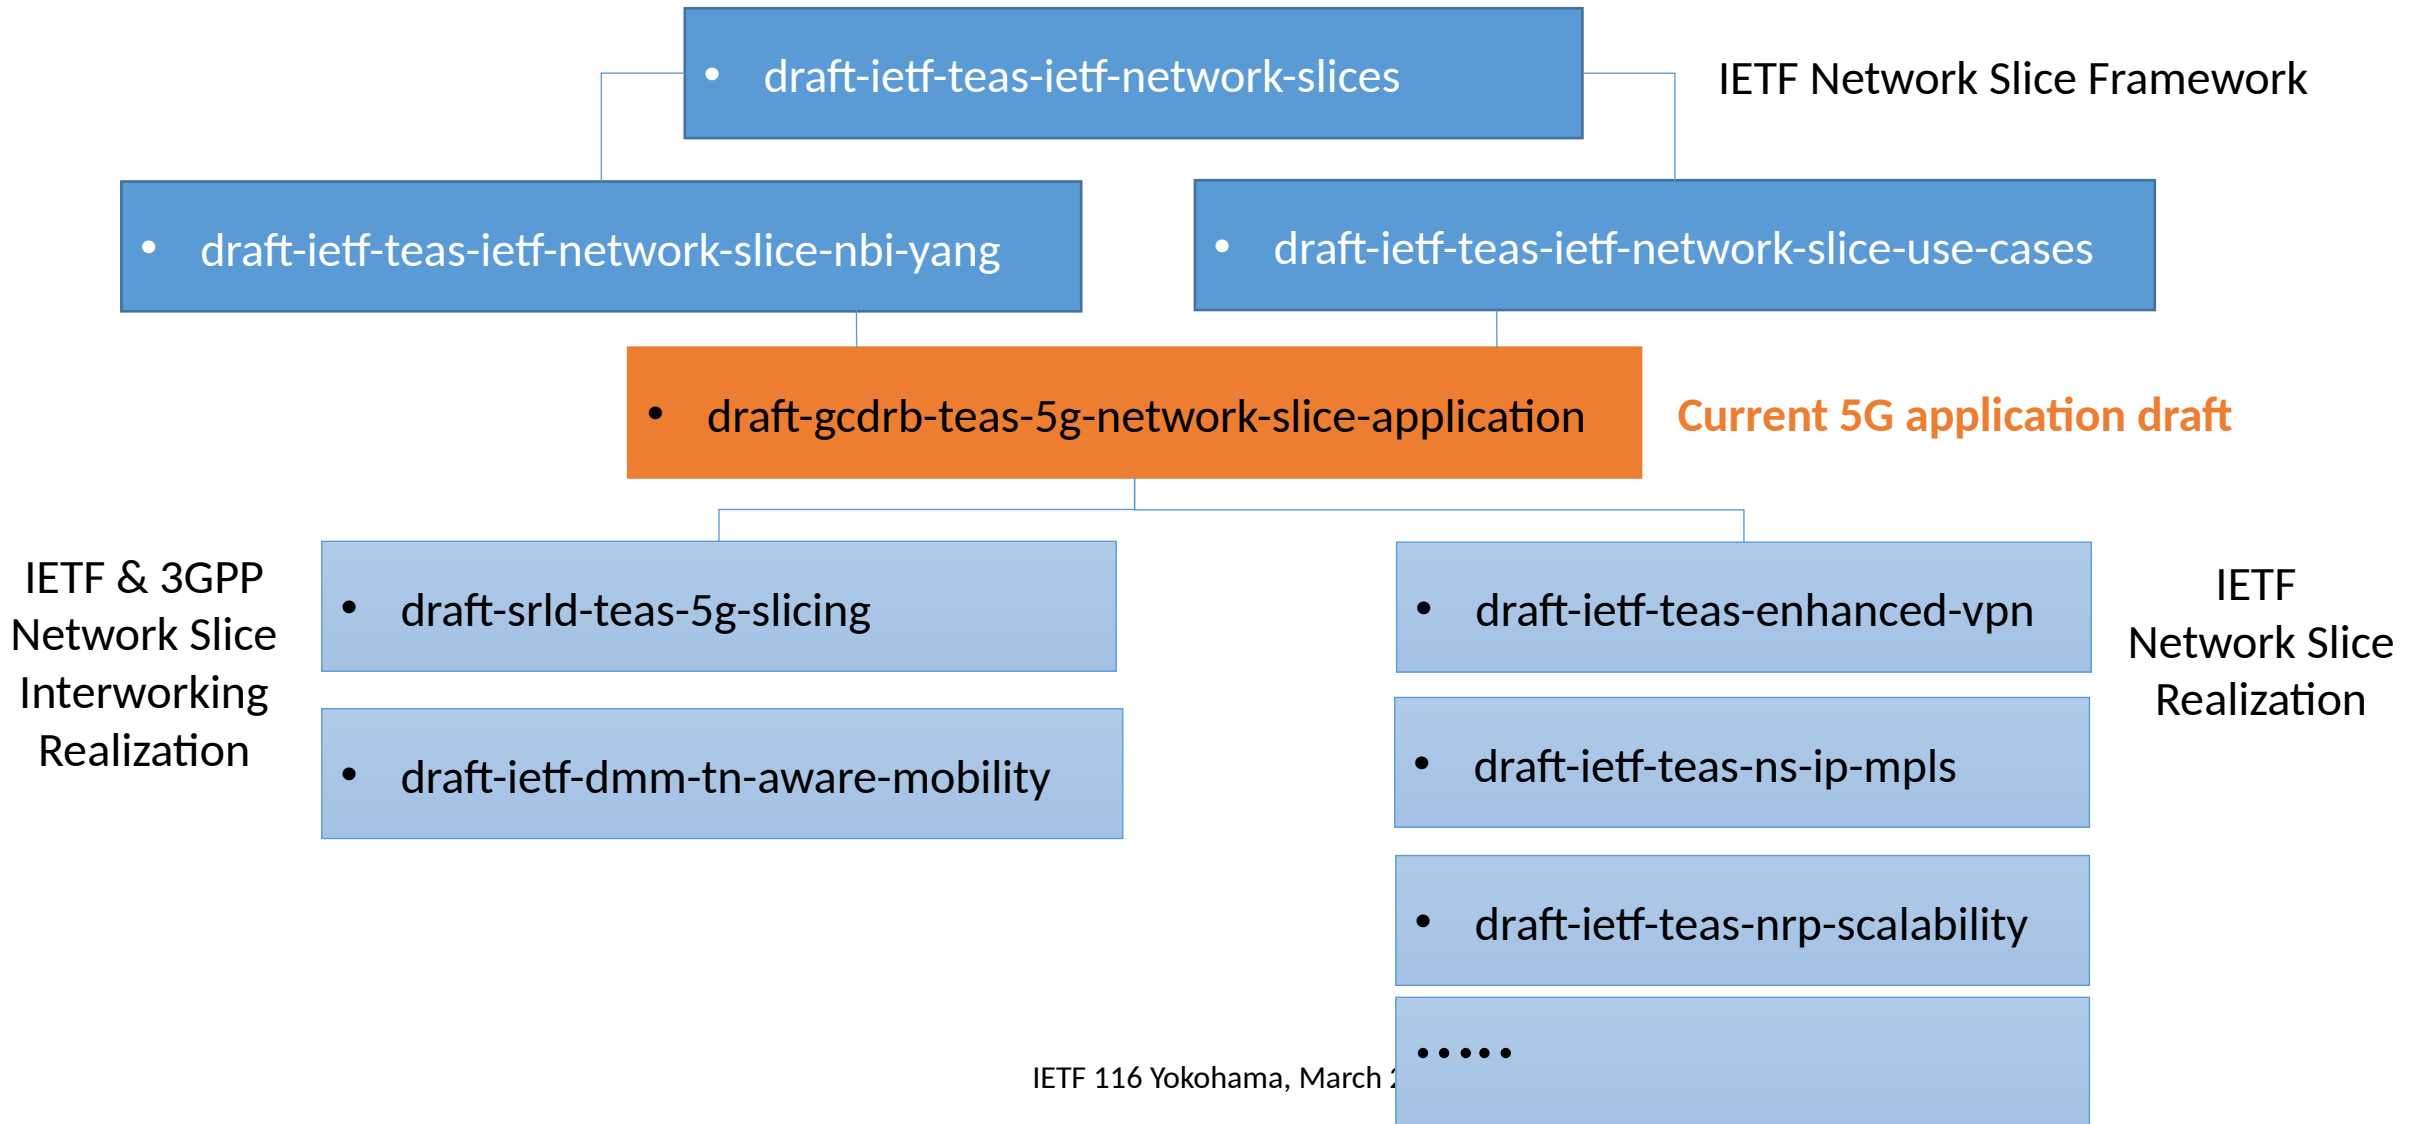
• draft-ietf-teas-ietf-network-slices

IETF Network Slice Framework

• draft-ietf-teas-ietf-network-slice-nbi-yang

• draft-ietf-teas-ietf-network-slice-use-cases

• draft-gcdrb-teas-5g-network-slice-application

Current 5G application draft

IETF & 3GPP Network Slice Interworking Realization

• draft-srld-teas-5g-slicing

• draft-ietf-dmm-tn-aware-mobility

• draft-ietf-teas-enhanced-vpn

• draft-ietf-teas-ns-ip-mpls

• draft-ietf-teas-nrp-scalability

• • • • •

IETF Network Slice Realization

IETF 116 Yokohama, March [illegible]